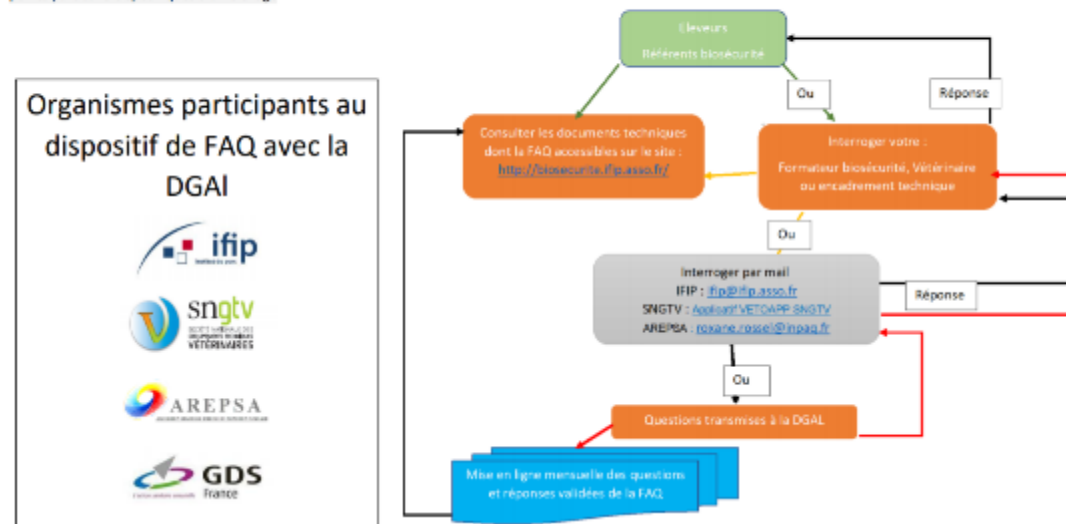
Organismes participants au dispositif de FAQ avec la DGAl

ifip

sngtv
SOCIÉTÉ NATIONALE DES GROUPEMENTS TECHNIQUES VÉTÉRINAIRES

AREPSA

GDS France

Eleveurs
Référents biosécurité

Ou

Réponse

Consulter les documents techniques dont la FAQ accessibles sur le site : http://biosecurite.ifip.asso.fr/

Interroger votre :
Formateur biosécurité, Vétérinaire ou encadrement technique

Ou

Interroger par mail
IFIP : ifip@ifip.asso.fr
SNGTV : Applicatif VETOAPP SNGTV
AREPSA : roxane.rossel@inpaq.fr

Réponse

Ou

Questions transmises à la DGAL

Mise en ligne mensuelle des questions et réponses validées de la FAQ